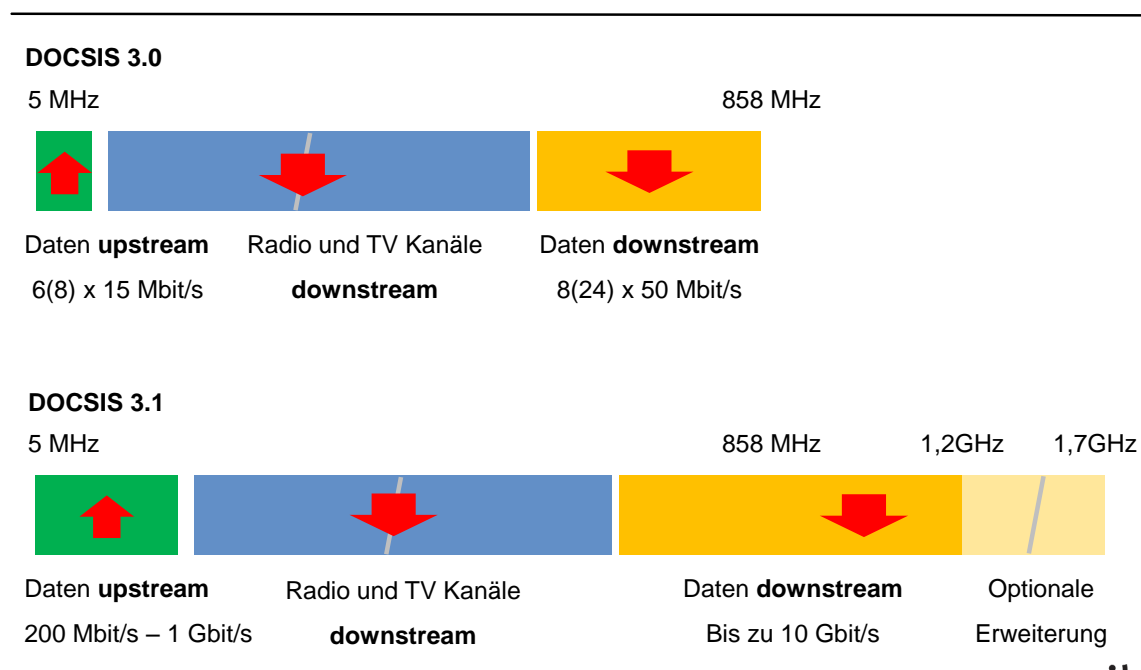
DOCSIS 3.0

5 MHz

858 MHz

Daten **upstream**
6(8) x 15 Mbit/s

Radio und TV Kanäle
**downstream**

Daten **downstream**
8(24) x 50 Mbit/s

DOCSIS 3.1

5 MHz

858 MHz

1,2GHz

1,7GHz

Daten **upstream**
200 Mbit/s – 1 Gbit/s

Radio und TV Kanäle
**downstream**

Daten **downstream**
Bis zu 10 Gbit/s

Optionale
Erweiterung